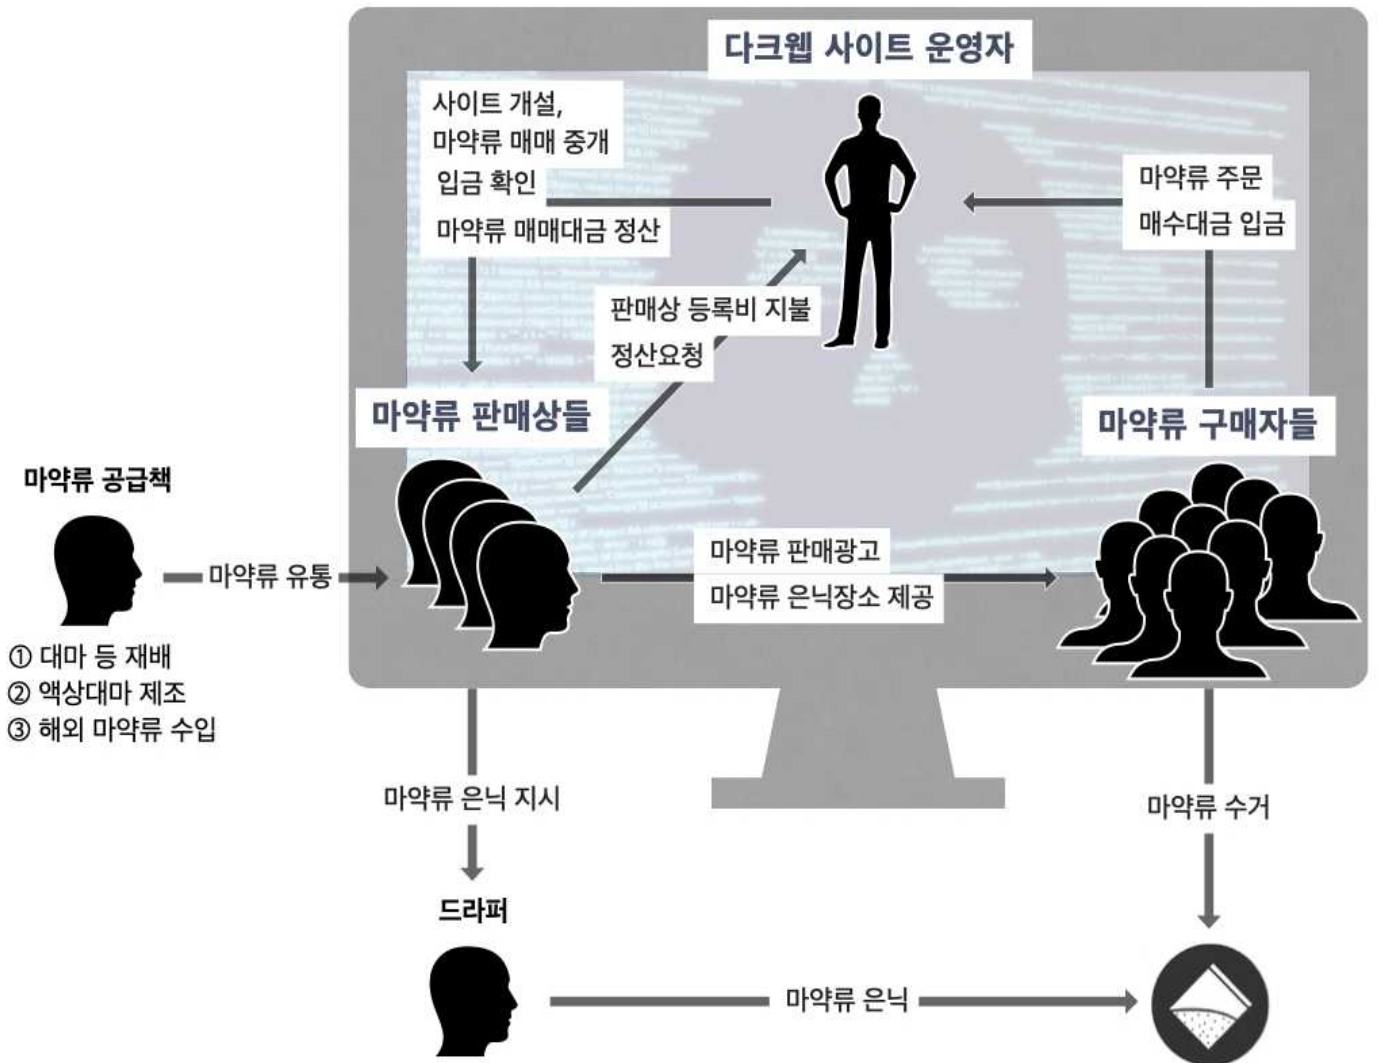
다크웹 사이트 운영자

사이트 개설,
마약류 매매 중개
입금 확인
마약류 매매대금 정산

마약류 주문
매수대금 입금

판매상 등록비 지불
정산요청

마약류 판매상들

마약류 구매자들

마약류 공급책

마약류 유통

① 대마 등 재배
② 액상대마 제조
③ 해외 마약류 수입

마약류 판매광고
마약류 은닉장소 제공

마약류 은닉 지시

마약류 수거

드라퍼

마약류 은닉